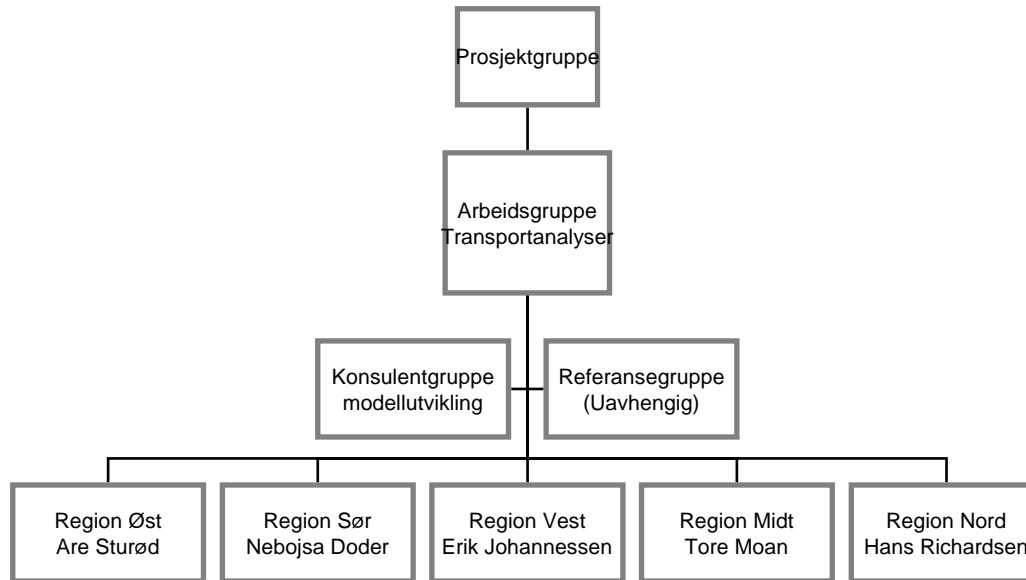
Prosjektgruppe

Arbeidsgruppe
Transportanalyser

Konsulentgruppe
modellutvikling

Referansegruppe
(Uavhengig)

Region Øst
Are Sturød

Region Sør
Nebojsa Doder

Region Vest
Erik Johannessen

Region Midt
Tore Moan

Region Nord
Hans Richardsen